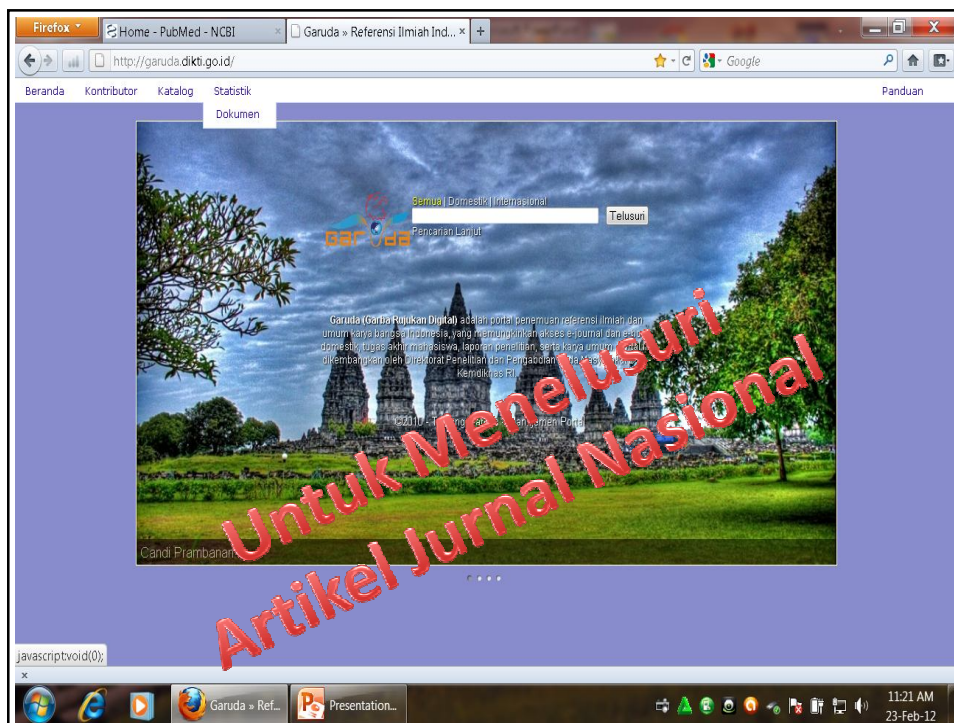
Firefox
Home - PubMed - NCBI
Garuda » Referensi Ilmiah Ind... ×
+
http://garuda.dikti.go.id/
Google
Beranda Kontributor Katalog Statistik
Dokumen
Panduan

garuda

Semua | Domestik | Internasional
Telusuri
Pencarian Lanjut

Garuda (Garba Rujukan Digital) adalah portal penemuan referensi ilmiah dan umum karya bangsa Indonesia, yang memungkinkan akses e-journal dan e-book domestik, tugas akhir mahasiswa, laporan penelitian, serta karya umum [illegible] dikembangkan oleh Direktorat Penelitian dan Pengabdian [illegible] Masyarakat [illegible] Kemdiknas RI.

©2010 - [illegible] Portal

Candi Prambanan

Untuk Menelusuri
Artikel Jurnal Nasional

javascript:void(0);
×
Garuda » Ref...
Presentation...
11:21 AM
23-Feb-12